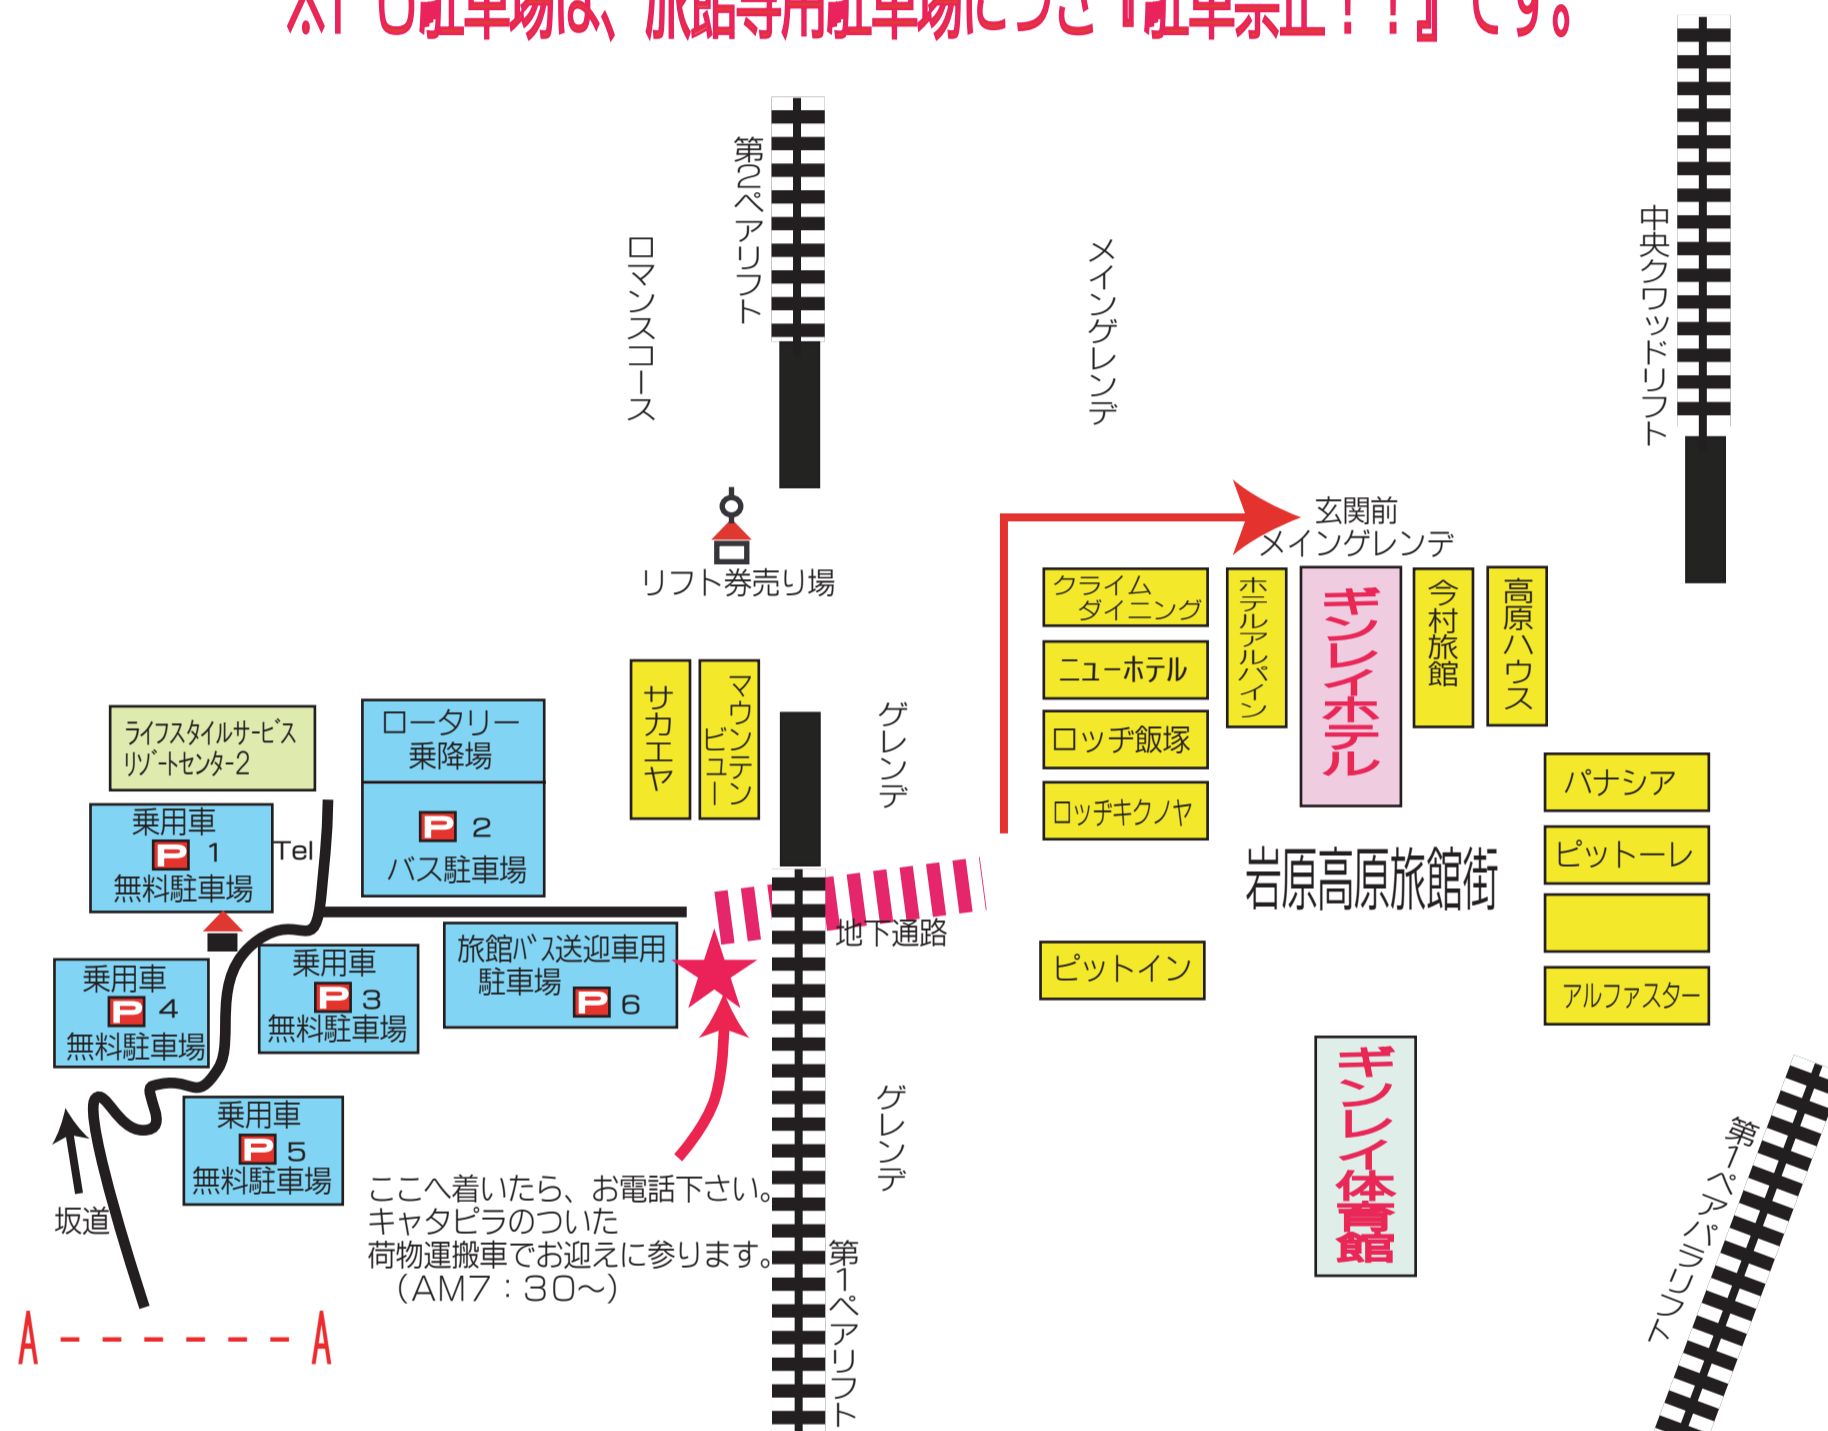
※P6駐車場は、旅館等用駐車場につき『駐車禁止！！』です。

第2ペアリフト

ロマンスコース

メインゲレンデ

中央クワッドリフト

リフト券売り場

玄関前
メインゲレンデ

クライム
ダイニング

ニューホテル

ロッヂ飯塚

ロッヂキクノヤ

ホテルアルパイン

ギンレイホテル

今村旅館

高原ハウス

パナシア

ピットーレ

アルファスター

ピットイン

岩原高原旅館街

ギンレイ体育館

第1ペアパラリフト

サカエヤ

マウンテンビュー

ゲレンデ

ゲレンデ

地下通路

第1ペアリフト

ライフスタイルサービス
リゾートセンター2

ロータリー
乗降場

P 2
バス駐車場

乗用車
P 1
無料駐車場

Tel

乗用車
P 4
無料駐車場

乗用車
P 3
無料駐車場

旅館バス送迎車用
駐車場
P 6

乗用車
P 5
無料駐車場

坂道

ここへ着いたら、お電話下さい。
キャタピラのついた
荷物運搬車でお迎えに参ります。
（AM7：30〜）

A - - - - - - - A